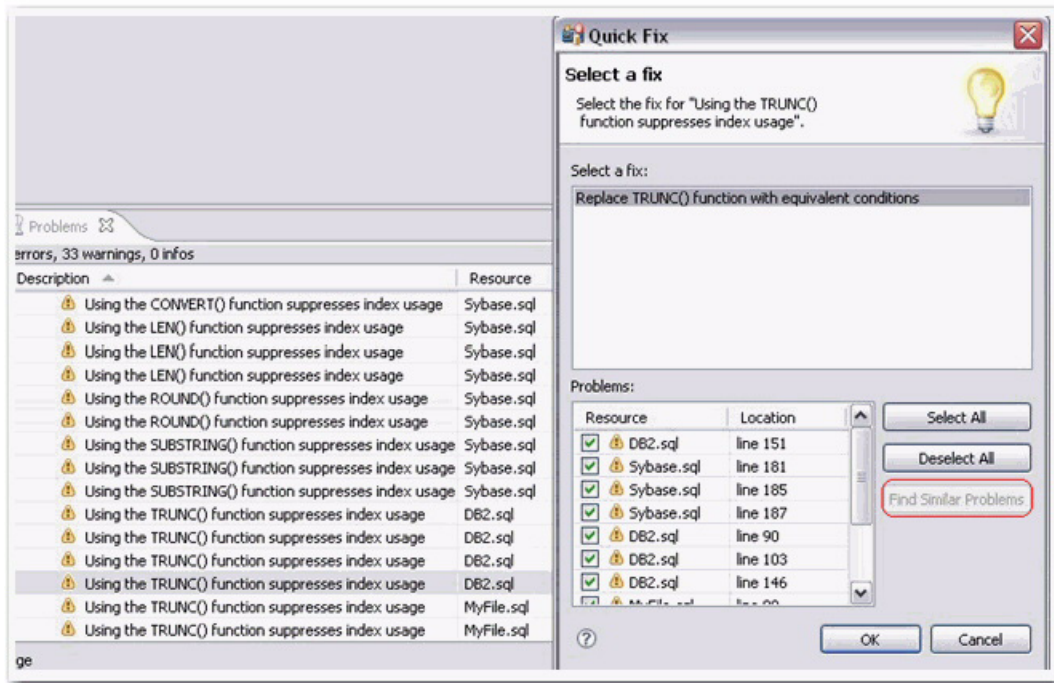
Problems ☒
errors, 33 warnings, 0 infos

| Description | Resource |
|---|---|
| Using the CONVERT() function suppresses index usage | Sybase.sql |
| Using the LEN() function suppresses index usage | Sybase.sql |
| Using the LEN() function suppresses index usage | Sybase.sql |
| Using the LEN() function suppresses index usage | Sybase.sql |
| Using the ROUND() function suppresses index usage | Sybase.sql |
| Using the ROUND() function suppresses index usage | Sybase.sql |
| Using the SUBSTRING() function suppresses index usage | Sybase.sql |
| Using the SUBSTRING() function suppresses index usage | Sybase.sql |
| Using the SUBSTRING() function suppresses index usage | Sybase.sql |
| Using the TRUNC() function suppresses index usage | DB2.sql |
| Using the TRUNC() function suppresses index usage | DB2.sql |
| Using the TRUNC() function suppresses index usage | DB2.sql |
| Using the TRUNC() function suppresses index usage | DB2.sql |
| Using the TRUNC() function suppresses index usage | MyFile.sql |
| Using the TRUNC() function suppresses index usage | MyFile.sql |

ge

Quick Fix

Select a fix

Select the fix for "Using the TRUNC() function suppresses index usage".

Select a fix:

Replace TRUNC() function with equivalent conditions

Problems:

| Resource | Location |
|---|---|
| DB2.sql | line 151 |
| Sybase.sql | line 181 |
| Sybase.sql | line 185 |
| Sybase.sql | line 187 |
| DB2.sql | line 90 |
| DB2.sql | line 103 |
| DB2.sql | line 146 |
| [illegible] | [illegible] |

Select All
Deselect All
Find Similar Problems

OK
Cancel